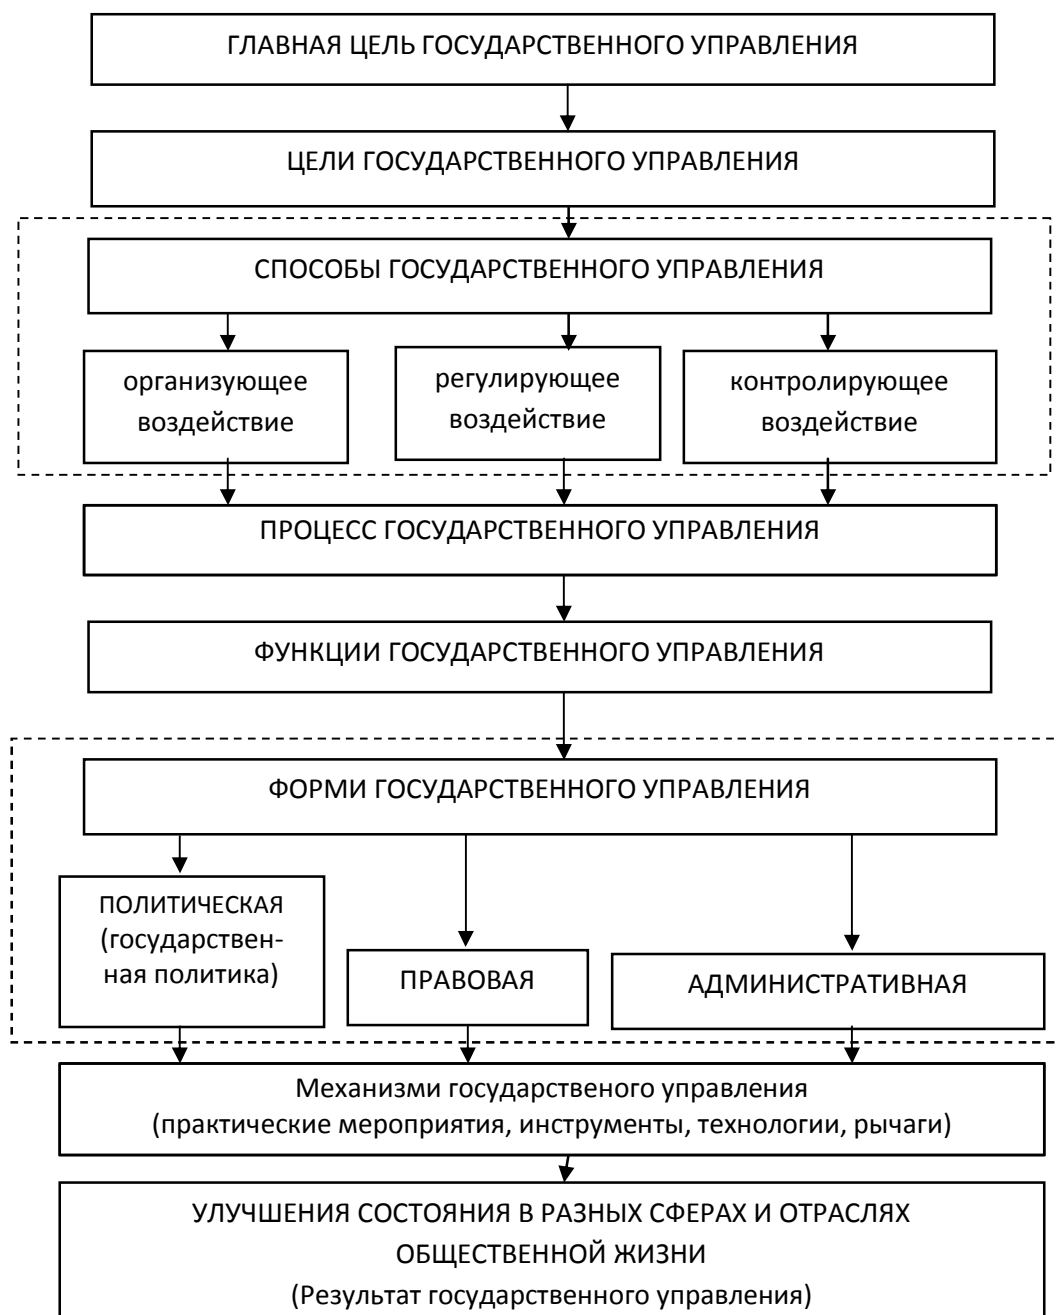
ГЛАВНАЯ ЦЕЛЬ ГОСУДАРСТВЕННОГО УПРАВЛЕНИЯ

ЦЕЛИ ГОСУДАРСТВЕННОГО УПРАВЛЕНИЯ

СПОСОБЫ ГОСУДАРСТВЕННОГО УПРАВЛЕНИЯ

организующее воздействие

регулирующее воздействие

контролирующее воздействие

ПРОЦЕСС ГОСУДАРСТВЕННОГО УПРАВЛЕНИЯ

ФУНКЦИИ ГОСУДАРСТВЕННОГО УПРАВЛЕНИЯ

ФОРМИ ГОСУДАРСТВЕННОГО УПРАВЛЕНИЯ

ПОЛИТИЧЕСКАЯ (государственная политика)

ПРАВОВАЯ

АДМИНИСТРАТИВНАЯ

Механизми государственого управления (практические мероприятия, инструменты, технологии, рычаги)

УЛУЧШЕНИЯ СОСТОЯНИЯ В РАЗНЫХ СФЕРАХ И ОТРАСЛЯХ ОБЩЕСТВЕННОЙ ЖИЗНИ
(Результат государственного управления)